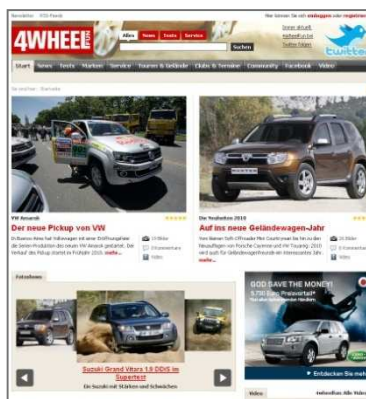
Newsletter · RSS-Feeds

Hier können Sie sich einloggen oder registrieren

4WHEEL FUN

Alles News Tests Service

Suchen

twitter

Start News Tests Marken Service Touren & Gelände Clubs & Termine Community Facebook Video

VW Amarok

Der neue Pickup von VW

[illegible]

Die Neuheiten 2010

Auf ins neue Geländewagen-Jahr

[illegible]

Fotoshows

Suzuki Grand Vitara 1.9 DDiS im Supertest

Ein Suzuki mit Stärken und Schwächen

GOD SAVE THE MONEY!

Entdecken Sie mehr

Video